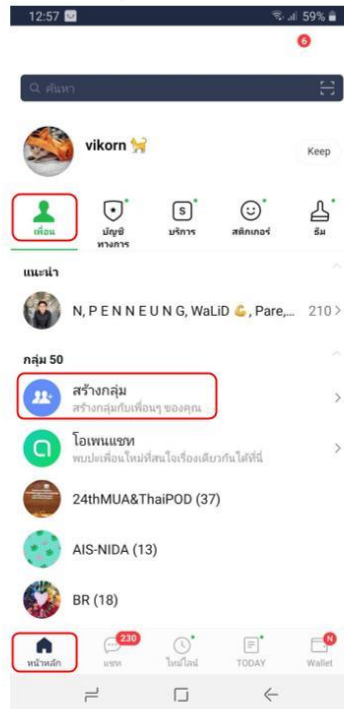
12:57 59%

6

ค้นหา

vikorn

Keep

เพื่อน

บัญชีทางการ

บริการ

สติกเกอร์

ธีม

แนะนำ

N, P E N N E U N G, WaLiD, Pare,... 210

กลุ่ม 50

สร้างกลุ่ม
สร้างกลุ่มกับเพื่อนๆ ของคุณ

โอเพนแชท
พบปะเพื่อนใหม่ที่สนใจเรื่องเดียวกันได้ที่นี่

24thMUA&ThaiPOD (37)

AIS-NIDA (13)

BR (18)

หน้าหลัก

230
แชท

ไทม์ไลน์

TODAY

N
Wallet